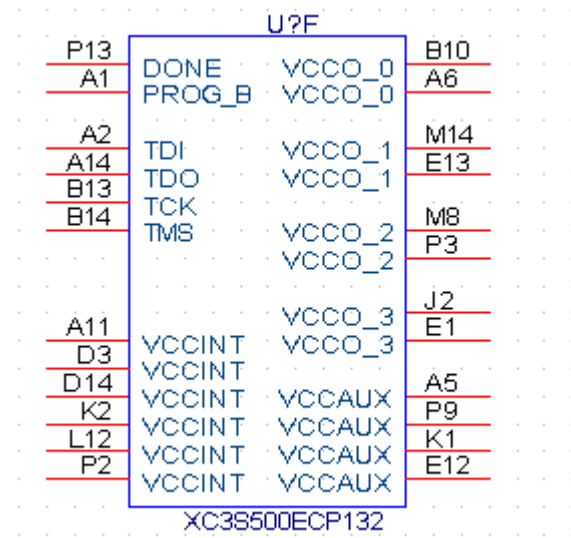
U?F

P13 DONE
A1 PROG_B
A2 TDI
A14 TDO
B13 TCK
B14 TMS
A11 VCCINT
D3 VCCINT
D14 VCCINT
K2 VCCINT
L12 VCCINT
P2 VCCINT

VCCO_0 B10
VCCO_0 A6
VCCO_1 M14
VCCO_1 E13
VCCO_2 M8
VCCO_2 P3
VCCO_3 J2
VCCO_3 E1
VCCAUX A5
VCCAUX P9
VCCAUX K1
VCCAUX E12

XC3S500ECP132